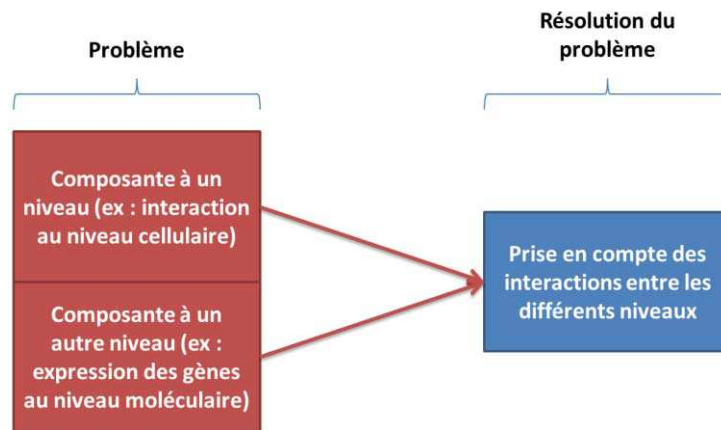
Problème

Résolution du problème

Composante à un niveau (ex : interaction au niveau cellulaire)

Composante à un autre niveau (ex : expression des gènes au niveau moléculaire)

Prise en compte des interactions entre les différents niveaux